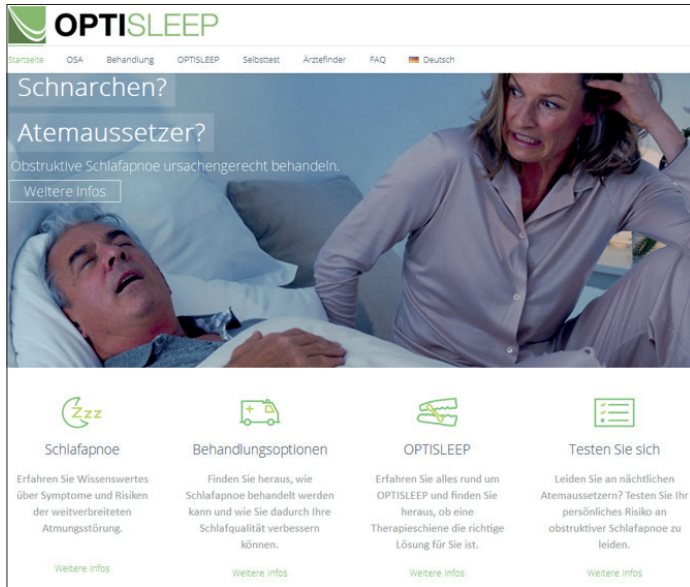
OPTISLEEP

Startseite OSA Behandlung OPTISLEEP Selbsttest Ärztefinder FAQ Deutsch

Schnarchen?

Atemaussetzer?

Obstruktive Schlafapnoe ursachengerecht behandeln.

Weitere Infos

Zzz

Schlafapnoe

Erfahren Sie Wissenswertes über Symptome und Risiken der weitverbreiteten Atmungsstörung.

Weitere Infos

Behandlungsoptionen

Finden Sie heraus, wie Schlafapnoe behandelt werden kann und wie Sie dadurch Ihre Schlafqualität verbessern können.

Weitere Infos

OPTISLEEP

Erfahren Sie alles rund um OPTISLEEP und finden Sie heraus, ob eine Therapieschiene die richtige Lösung für Sie ist.

Weitere Infos

Testen Sie sich

Leiden Sie an nächtlichen Atemaussetzern? Testen Sie Ihr persönliches Risiko an obstruktiver Schlafapnoe zu leiden.

Weitere Infos